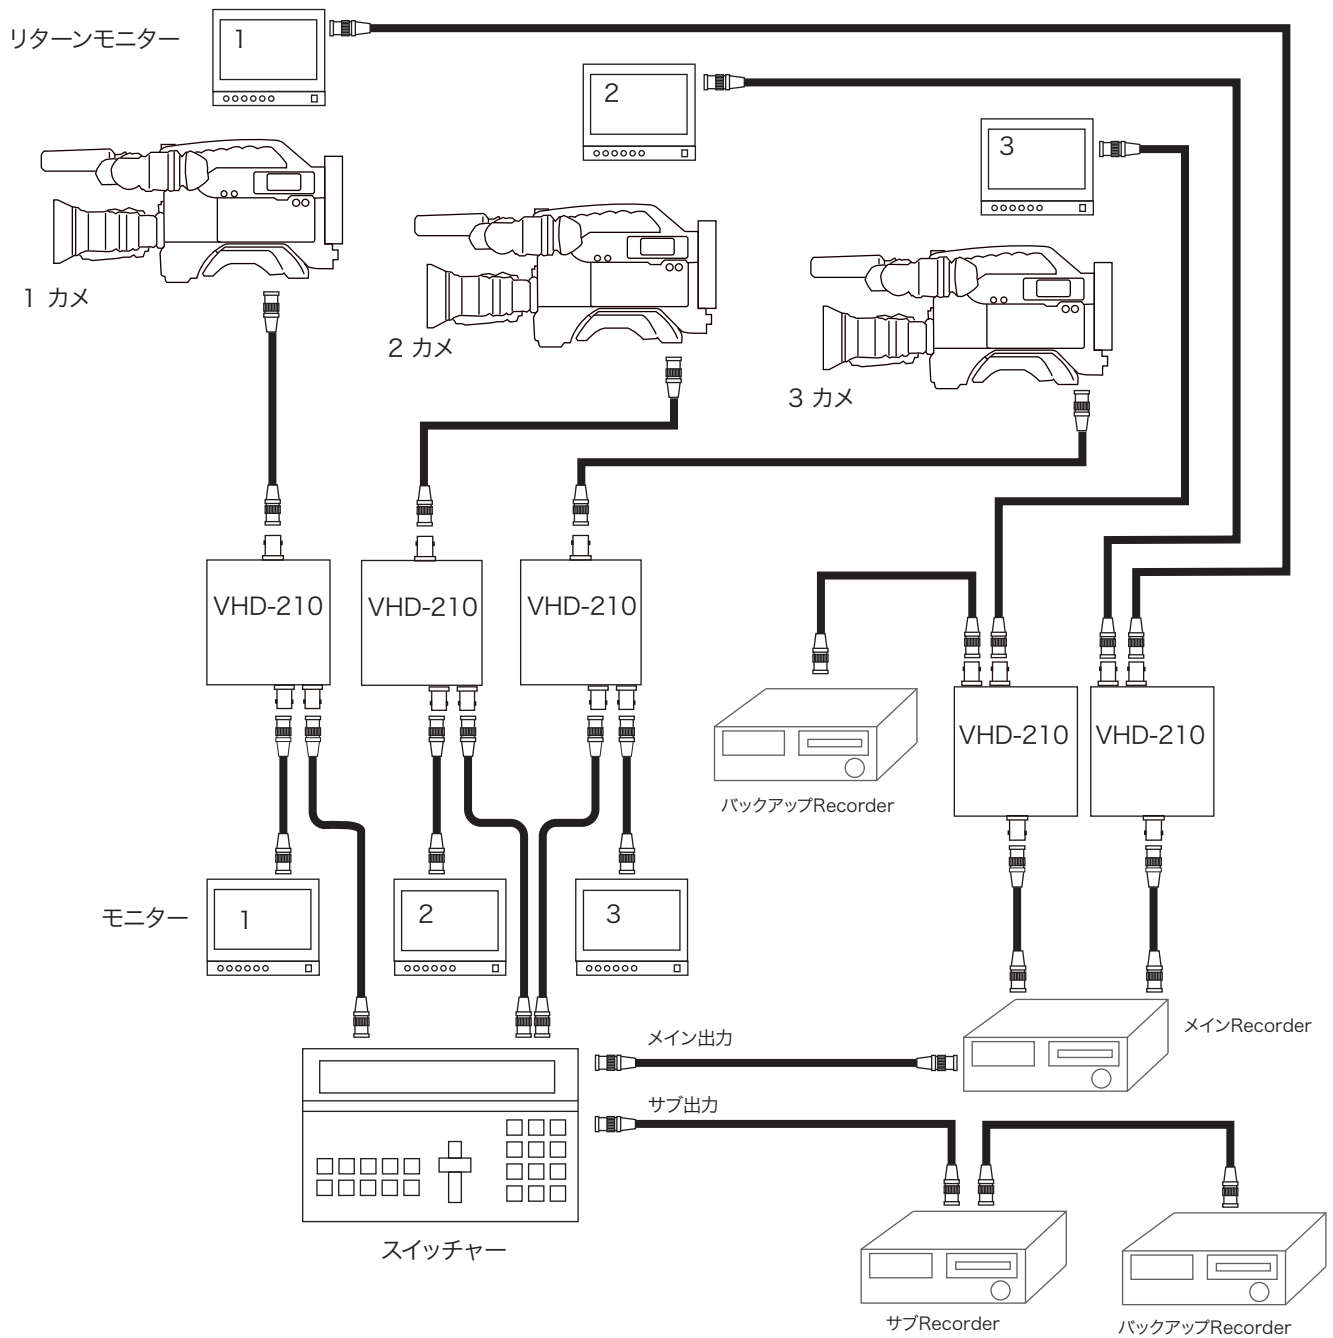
リターンモニター 1

2

3

1 カメ

2 カメ

3 カメ

VHD-210

VHD-210

VHD-210

VHD-210

VHD-210

バックアップRecorder

モニター 1

2

3

メイン出力

メインRecorder

サブ出力

スイッチャー

サブRecorder

バックアップRecorder